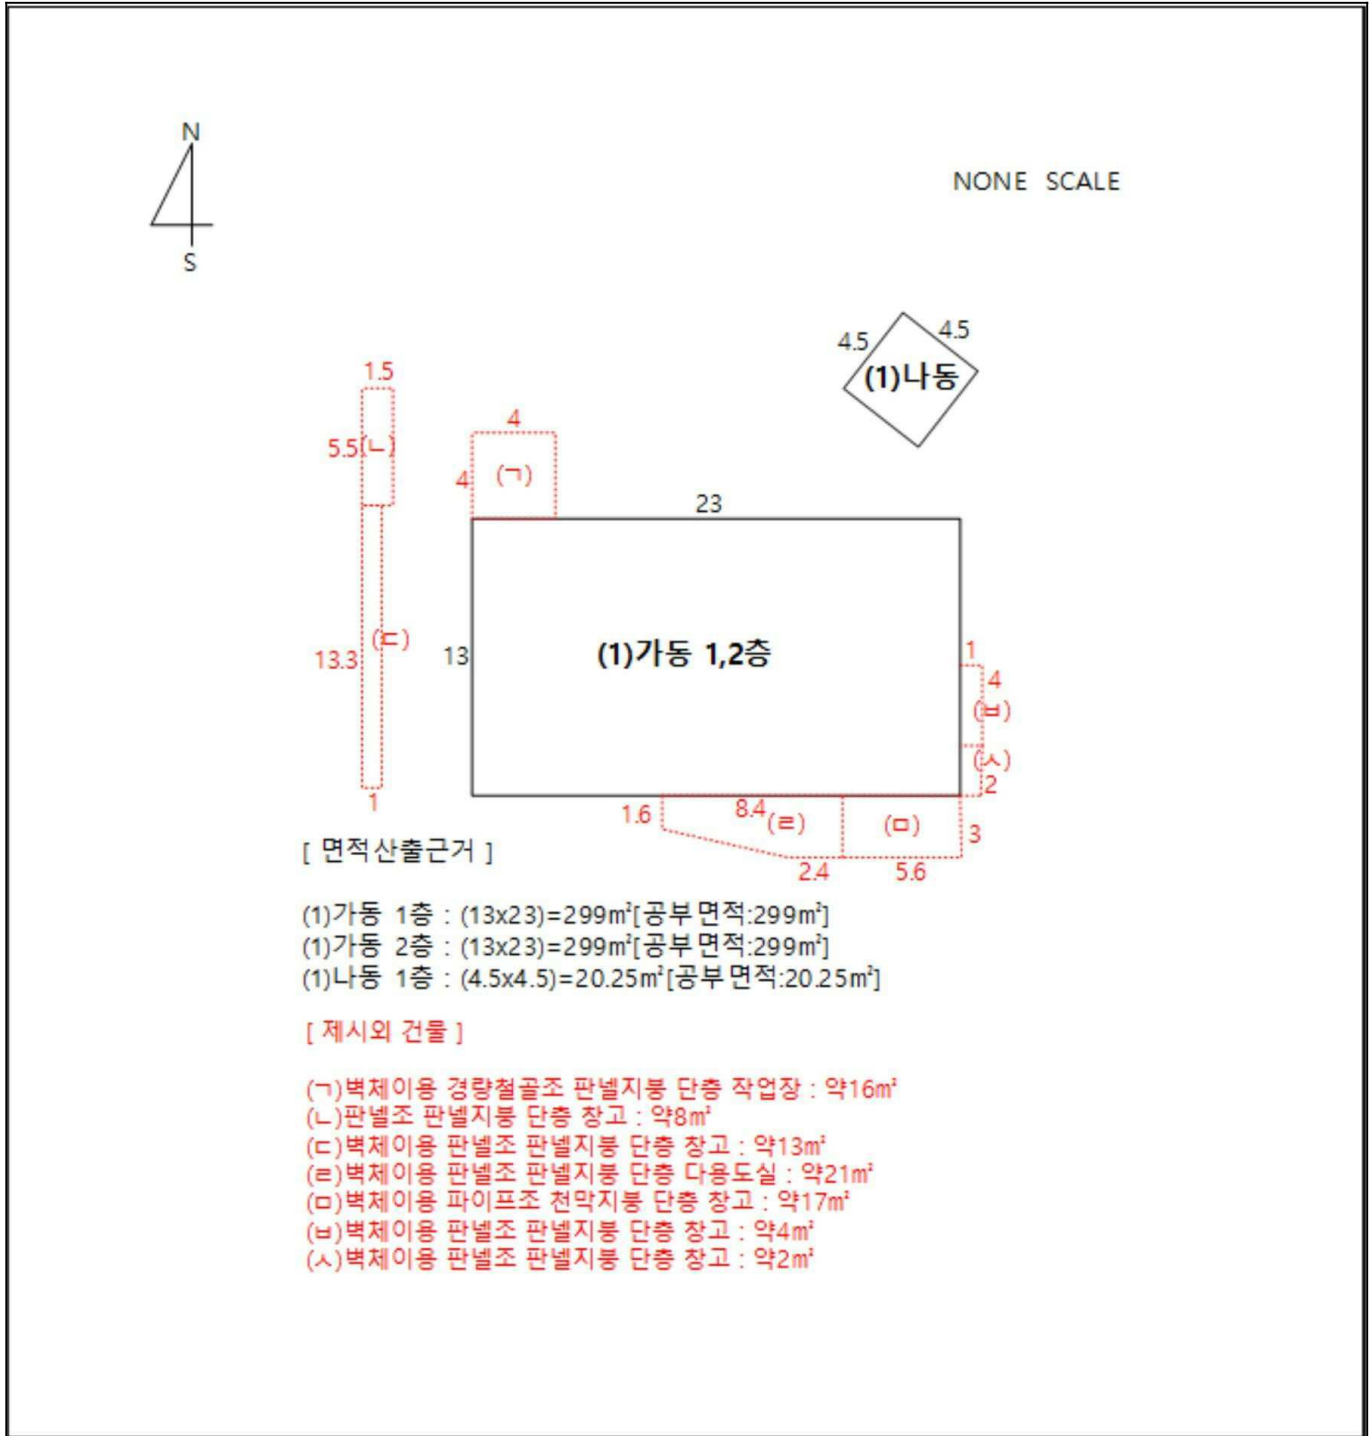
N

S

NONE SCALE

4.5 4.5
(1)나동

1.5
5.5 (ㄴ)

4
4 (ㄱ)

23

13.3 (ㄷ)

13

(1)가동 1,2층

1
4
(ㅂ)
(ㅅ)
2

1

1.6 8.4 (ㄹ) (ㅁ) 3
2.4 5.6

[ 면적산출근거 ]

(1)가동 1층 : (13x23)=299㎡[공부면적:299㎡]
(1)가동 2층 : (13x23)=299㎡[공부면적:299㎡]
(1)나동 1층 : (4.5x4.5)=20.25㎡[공부면적:20.25㎡]

[ 제시외 건물 ]

(ㄱ)벽체이용 경량철골조 판넬지붕 단층 작업장 : 약16㎡
(ㄴ)판넬조 판넬지붕 단층 창고 : 약8㎡
(ㄷ)벽체이용 판넬조 판넬지붕 단층 창고 : 약13㎡
(ㄹ)벽체이용 판넬조 판넬지붕 단층 다용도실 : 약21㎡
(ㅁ)벽체이용 파이프조 천막지붕 단층 창고 : 약17㎡
(ㅂ)벽체이용 판넬조 판넬지붕 단층 창고 : 약4㎡
(ㅅ)벽체이용 판넬조 판넬지붕 단층 창고 : 약2㎡